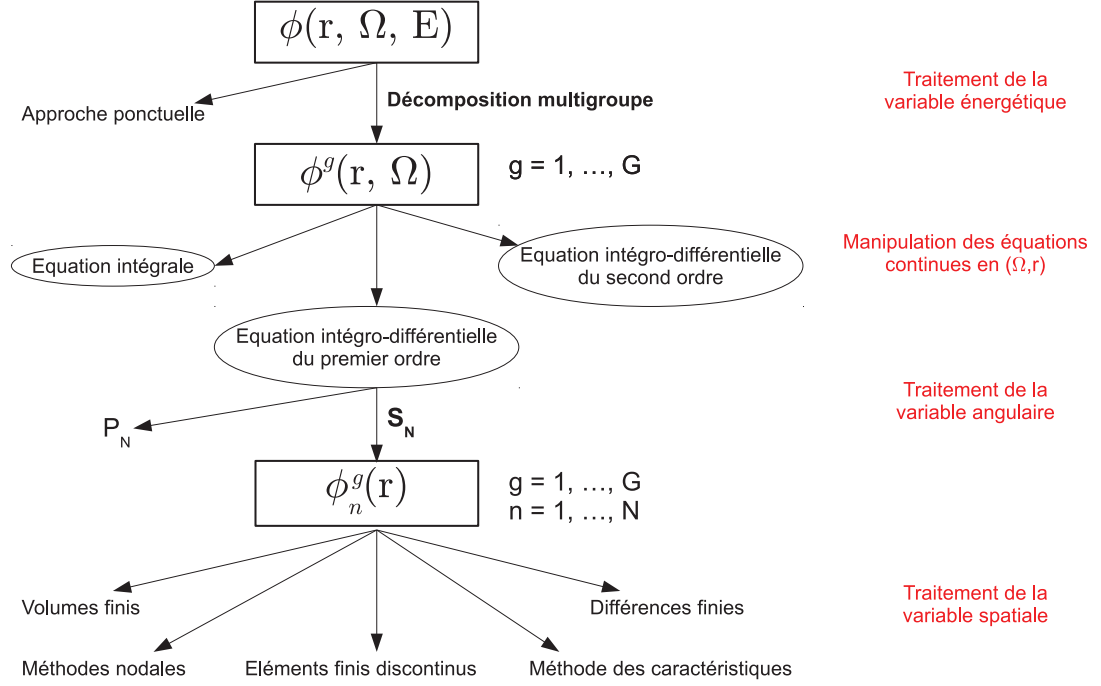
$\phi(\mathrm{r},\ \Omega,\ \mathrm{E})$

Traitement de la variable énergétique

Approche ponctuelle

Décomposition multigroupe

$\phi^g(\mathrm{r},\ \Omega)$

g = 1, ..., G

Equation intégrale

Equation intégro-différentielle du second ordre

Manipulation des équations continues en (Ω,r)

Equation intégro-différentielle du premier ordre

Traitement de la variable angulaire

$P_N$

$S_N$

$\phi_n^g(\mathrm{r})$

g = 1, ..., G
n = 1, ..., N

Volumes finis

Différences finies

Traitement de la variable spatiale

Méthodes nodales

Eléments finis discontinus

Méthode des caractéristiques